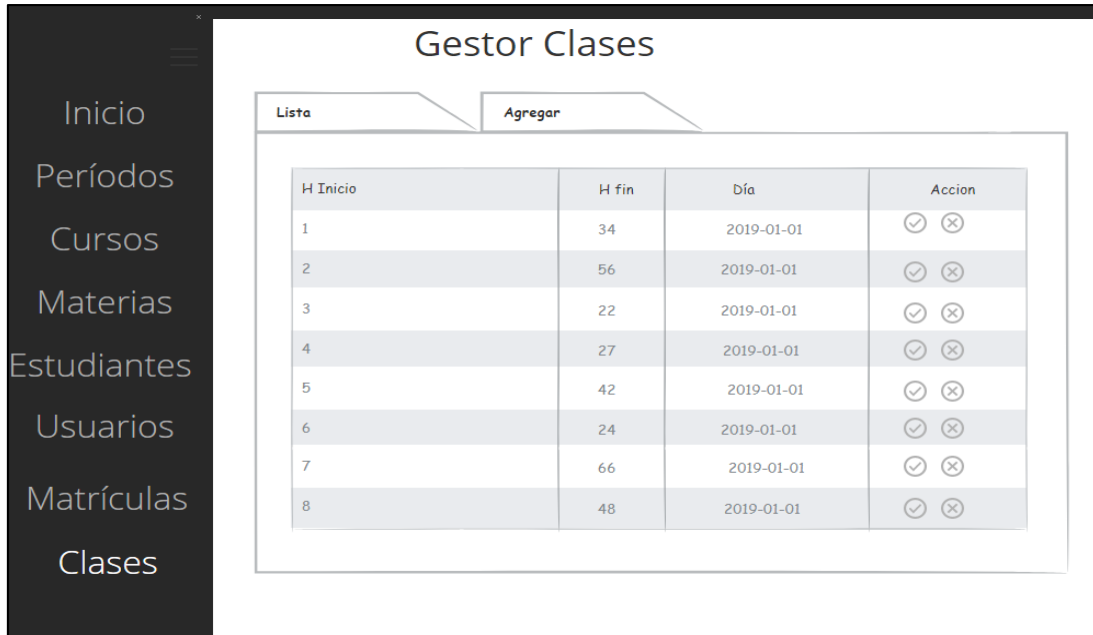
×

Inicio

Períodos

Cursos

Materias

Estudiantes

Usuarios

Matrículas

Clases

Gestor Clases

Lista

Agregar

| H Inicio | H fin | Día | Accion |
|---|---|---|---|
| 1 | 34 | 2019-01-01 | ✓ ⊗ |
| 2 | 56 | 2019-01-01 | ✓ ⊗ |
| 3 | 22 | 2019-01-01 | ✓ ⊗ |
| 4 | 27 | 2019-01-01 | ✓ ⊗ |
| 5 | 42 | 2019-01-01 | ✓ ⊗ |
| 6 | 24 | 2019-01-01 | ✓ ⊗ |
| 7 | 66 | 2019-01-01 | ✓ ⊗ |
| 8 | 48 | 2019-01-01 | ✓ ⊗ |